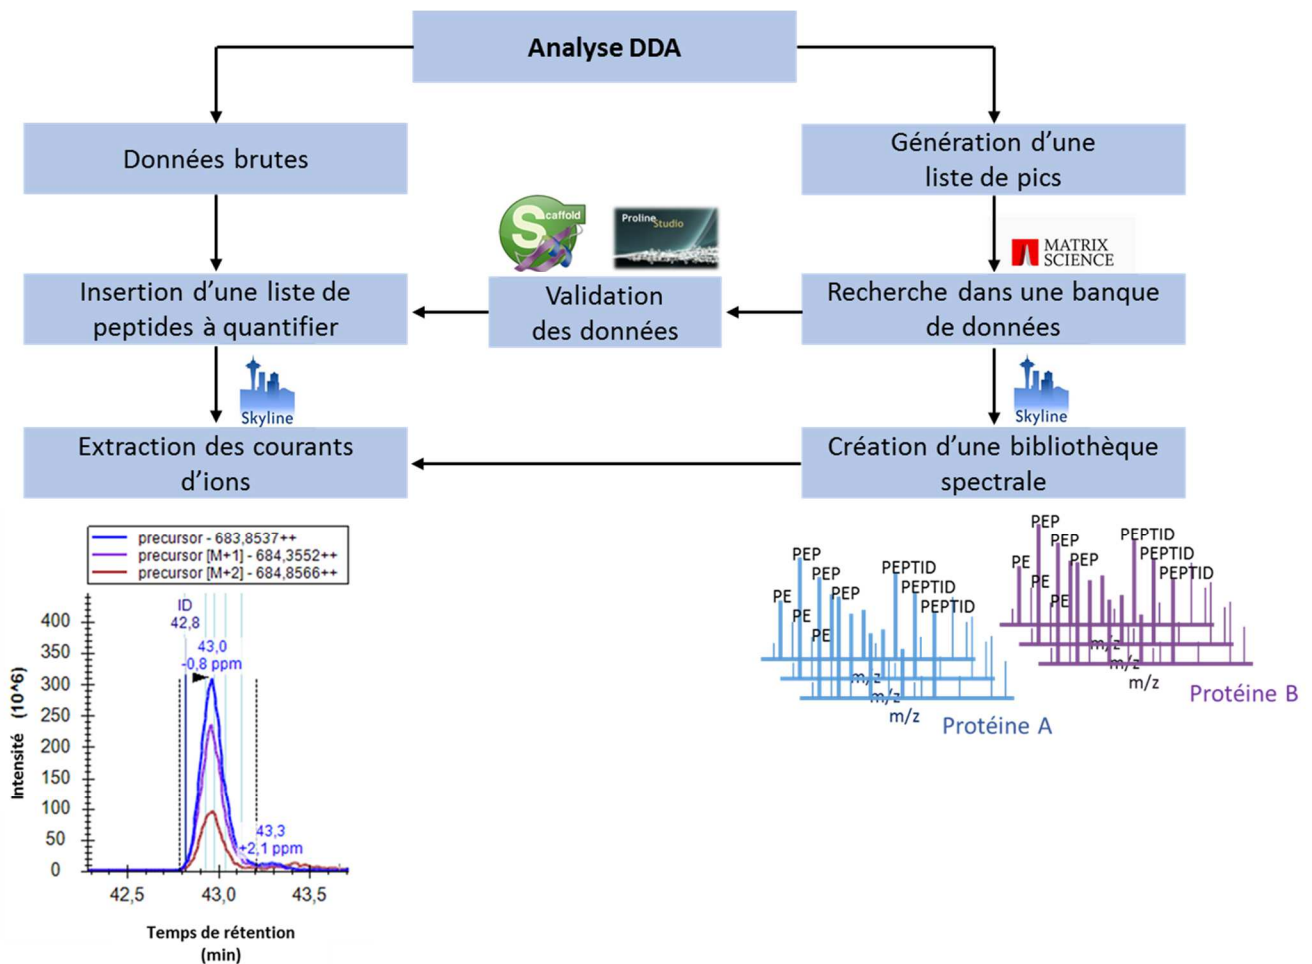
Analyse DDA

Données brutes

Génération d'une liste de pics

Scaffold

Proline Studio

MATRIX SCIENCE

Insertion d'une liste de peptides à quantifier

Validation des données

Recherche dans une banque de données

Skyline

Skyline

Extraction des courants d'ions

Création d'une bibliothèque spectrale

precursor - 683,8537++
precursor [M+1] - 684,3552++
precursor [M+2] - 684,8566++

ID
42,8

43,0
-0,8 ppm

43,3
+2,1 ppm

400
350
300
250
200
150
100
50
0

Intensité (10^6)

42,5
43,0
43,5

Temps de rétention (min)

PEP
PEP
PE
PEP
PE
PE
PEPTID
PEPTID
PEPTID
m/z
m/z
m/z
Protéine A

PEP
PEP
PE
PEP
PE
PE
PEPTID
PEPTID
PEPTID
m/z
m/z
m/z
Protéine B